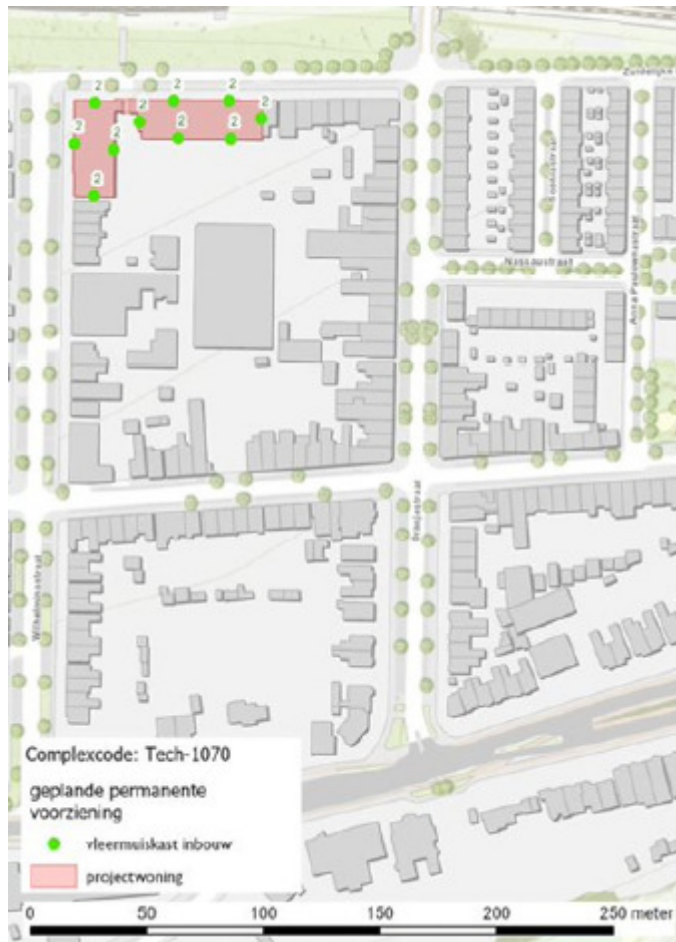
2
2
2
2
2
2
2
2
2
2
Zuidsingel
Nassaustraat
Anna Paulownastraat
Wilhelminastraat
Frisostraat

Complexcode: Tech-1070

geplande permanente voorziening

vleermuiskast inbouw

projectwoning

0 50 100 150 200 250 meter